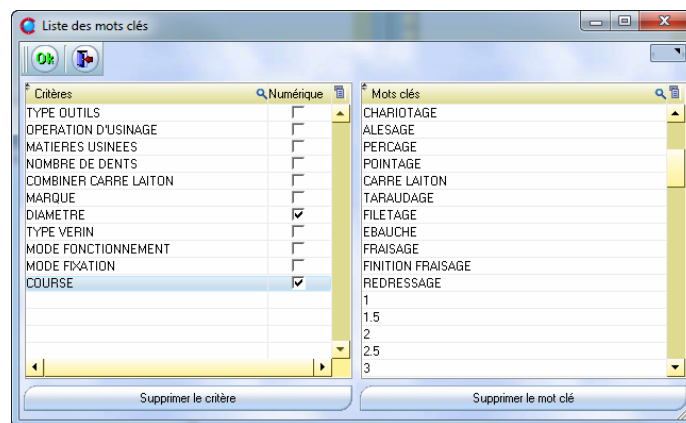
Liste des mots clés

Ok

| Critères | Numérique |
|---|---|
| TYPE OUTILS | ☐ |
| OPERATION D'USINAGE | ☐ |
| MATIERES USINEES | ☐ |
| NOMBRE DE DENTS | ☐ |
| COMBINER CARRE LAITON | ☐ |
| MARQUE | ☐ |
| DIAMETRE | ☑ |
| TYPE VERIN | ☐ |
| MODE FONCTIONNEMENT | ☐ |
| MODE FIXATION | ☐ |
| COURSE | ☑ |

| Mots clés |
|---|
| CHARIOTAGE |
| ALESAGE |
| PERCAGE |
| POINTAGE |
| CARRE LAITON |
| TARAUDAGE |
| FILETAGE |
| EBAUCHE |
| FRAISAGE |
| FINITION FRAISAGE |
| REDRESSAGE |
| 1 |
| 1.5 |
| 2 |
| 2.5 |
| 3 |

Supprimer le critère

Supprimer le mot clé